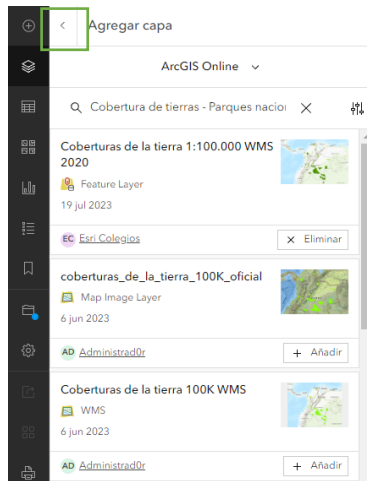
Agregar capa

ArcGIS Online

Cobertura de tierras - Parques nacior

Coberturas de la tierra 1:100.000 WMS 2020
Feature Layer
19 jul 2023
EC Esri Colegios
Eliminar

coberturas_de_la_tierra_100K_oficial
Map Image Layer
6 jun 2023
AD Administrad0r
+ Añadir

Coberturas de la tierra 100K WMS
WMS
6 jun 2023
AD Administrad0r
+ Añadir